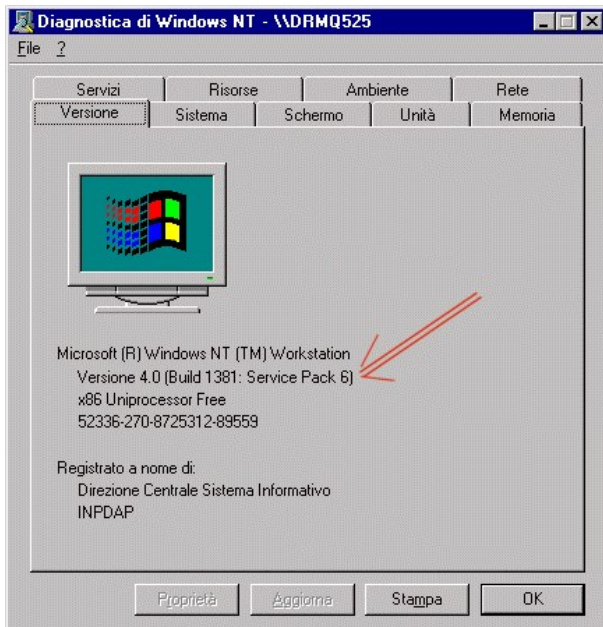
Diagnostica di Windows NT - \\DRMQ525

File ?

Servizi
Risorse
Ambiente
Rete
Versione
Sistema
Schermo
Unità
Memoria

Microsoft (R) Windows NT (TM) Workstation
Versione 4.0 (Build 1381: Service Pack 6)
x86 Uniprocessor Free
52336-270-8725312-89559

Registrato a nome di:
Direzione Centrale Sistema Informativo
INPDAP

Proprietà
Aggiorna
Stampa
OK